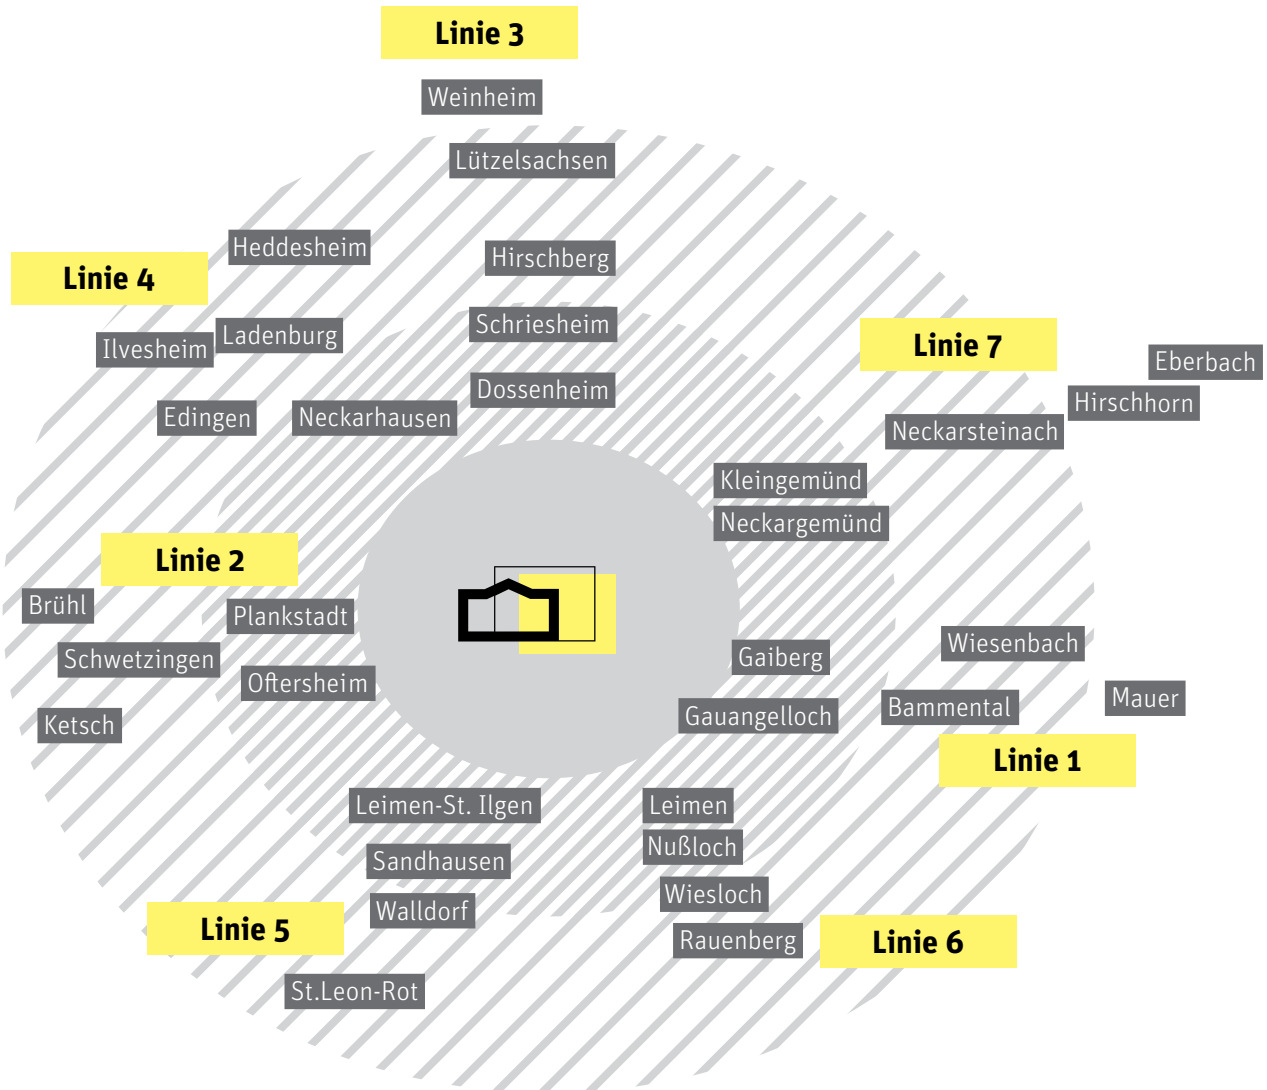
Linie 3

Weinheim

Lützelsachsen

Heddesheim

Linie 4

Hirschberg

Ilvesheim

Ladenburg

Schriesheim

Linie 7

Eberbach

Hirschhorn

Dossenheim

Edingen

Neckarhausen

Neckarsteinach

Kleingemünd

Neckargemünd

Linie 2

Brühl

Plankstadt

Schwetzingen

Gaiberg

Wiesenbach

Oftersheim

Mauer

Bammental

Gauangelloch

Ketsch

Linie 1

Leimen-St. Ilgen

Leimen

Nußloch

Sandhausen

Wiesloch

Walldorf

Linie 5

Rauenberg

Linie 6

St.Leon-Rot